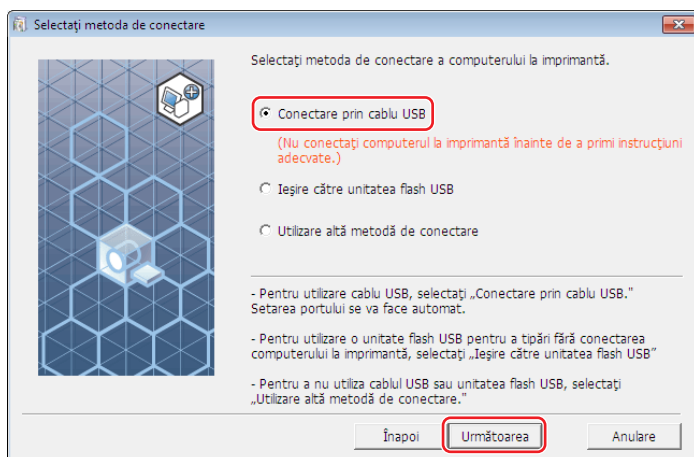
Selectaţi metoda de conectare

Selectaţi metoda de conectare a computerului la imprimantă.

Conectare prin cablu USB

(Nu conectaţi computerul la imprimantă înainte de a primi instrucţiuni adecvate.)

Ieşire către unitatea flash USB

Utilizare altă metodă de conectare

- Pentru utilizare cablu USB, selectaţi „Conectare prin cablu USB." Setarea portului se va face automat.

- Pentru utilizare o unitate flash USB pentru a tipări fără conectarea computerului la imprimantă, selectaţi „Ieşire către unitatea flash USB"

- Pentru a nu utiliza cablul USB sau unitatea flash USB, selectaţi „Utilizare altă metodă de conectare."

Înapoi

Următoarea

Anulare